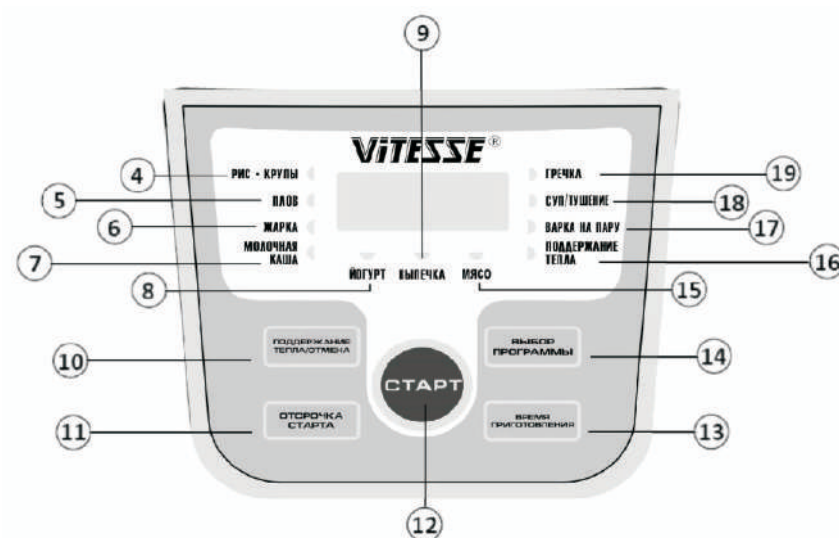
9

ViTESSE®

4 РИС - КРУПЫ

5 ПЛОВ

6 ЖАРКА

7 МОЛОЧНАЯ КАША

ГРЕЧКА 19

СУП/ТУШЕНИЕ 18

ВАРКА НА ПАРУ 17

ПОДДЕРЖАНИЕ ТЕПЛА 16

8 ЙОГУРТ

ВЫПЕЧКА

МЯСО 15

10 ПОДДЕРЖАНИЕ ТЕПЛА/ОТМЕНА

ВЫБОР ПРОГРАММЫ 14

СТАРТ

11 ОТСРОЧКА СТАРТА

ВРЕМЯ ПРИГОТОВЛЕНИЯ 13

12